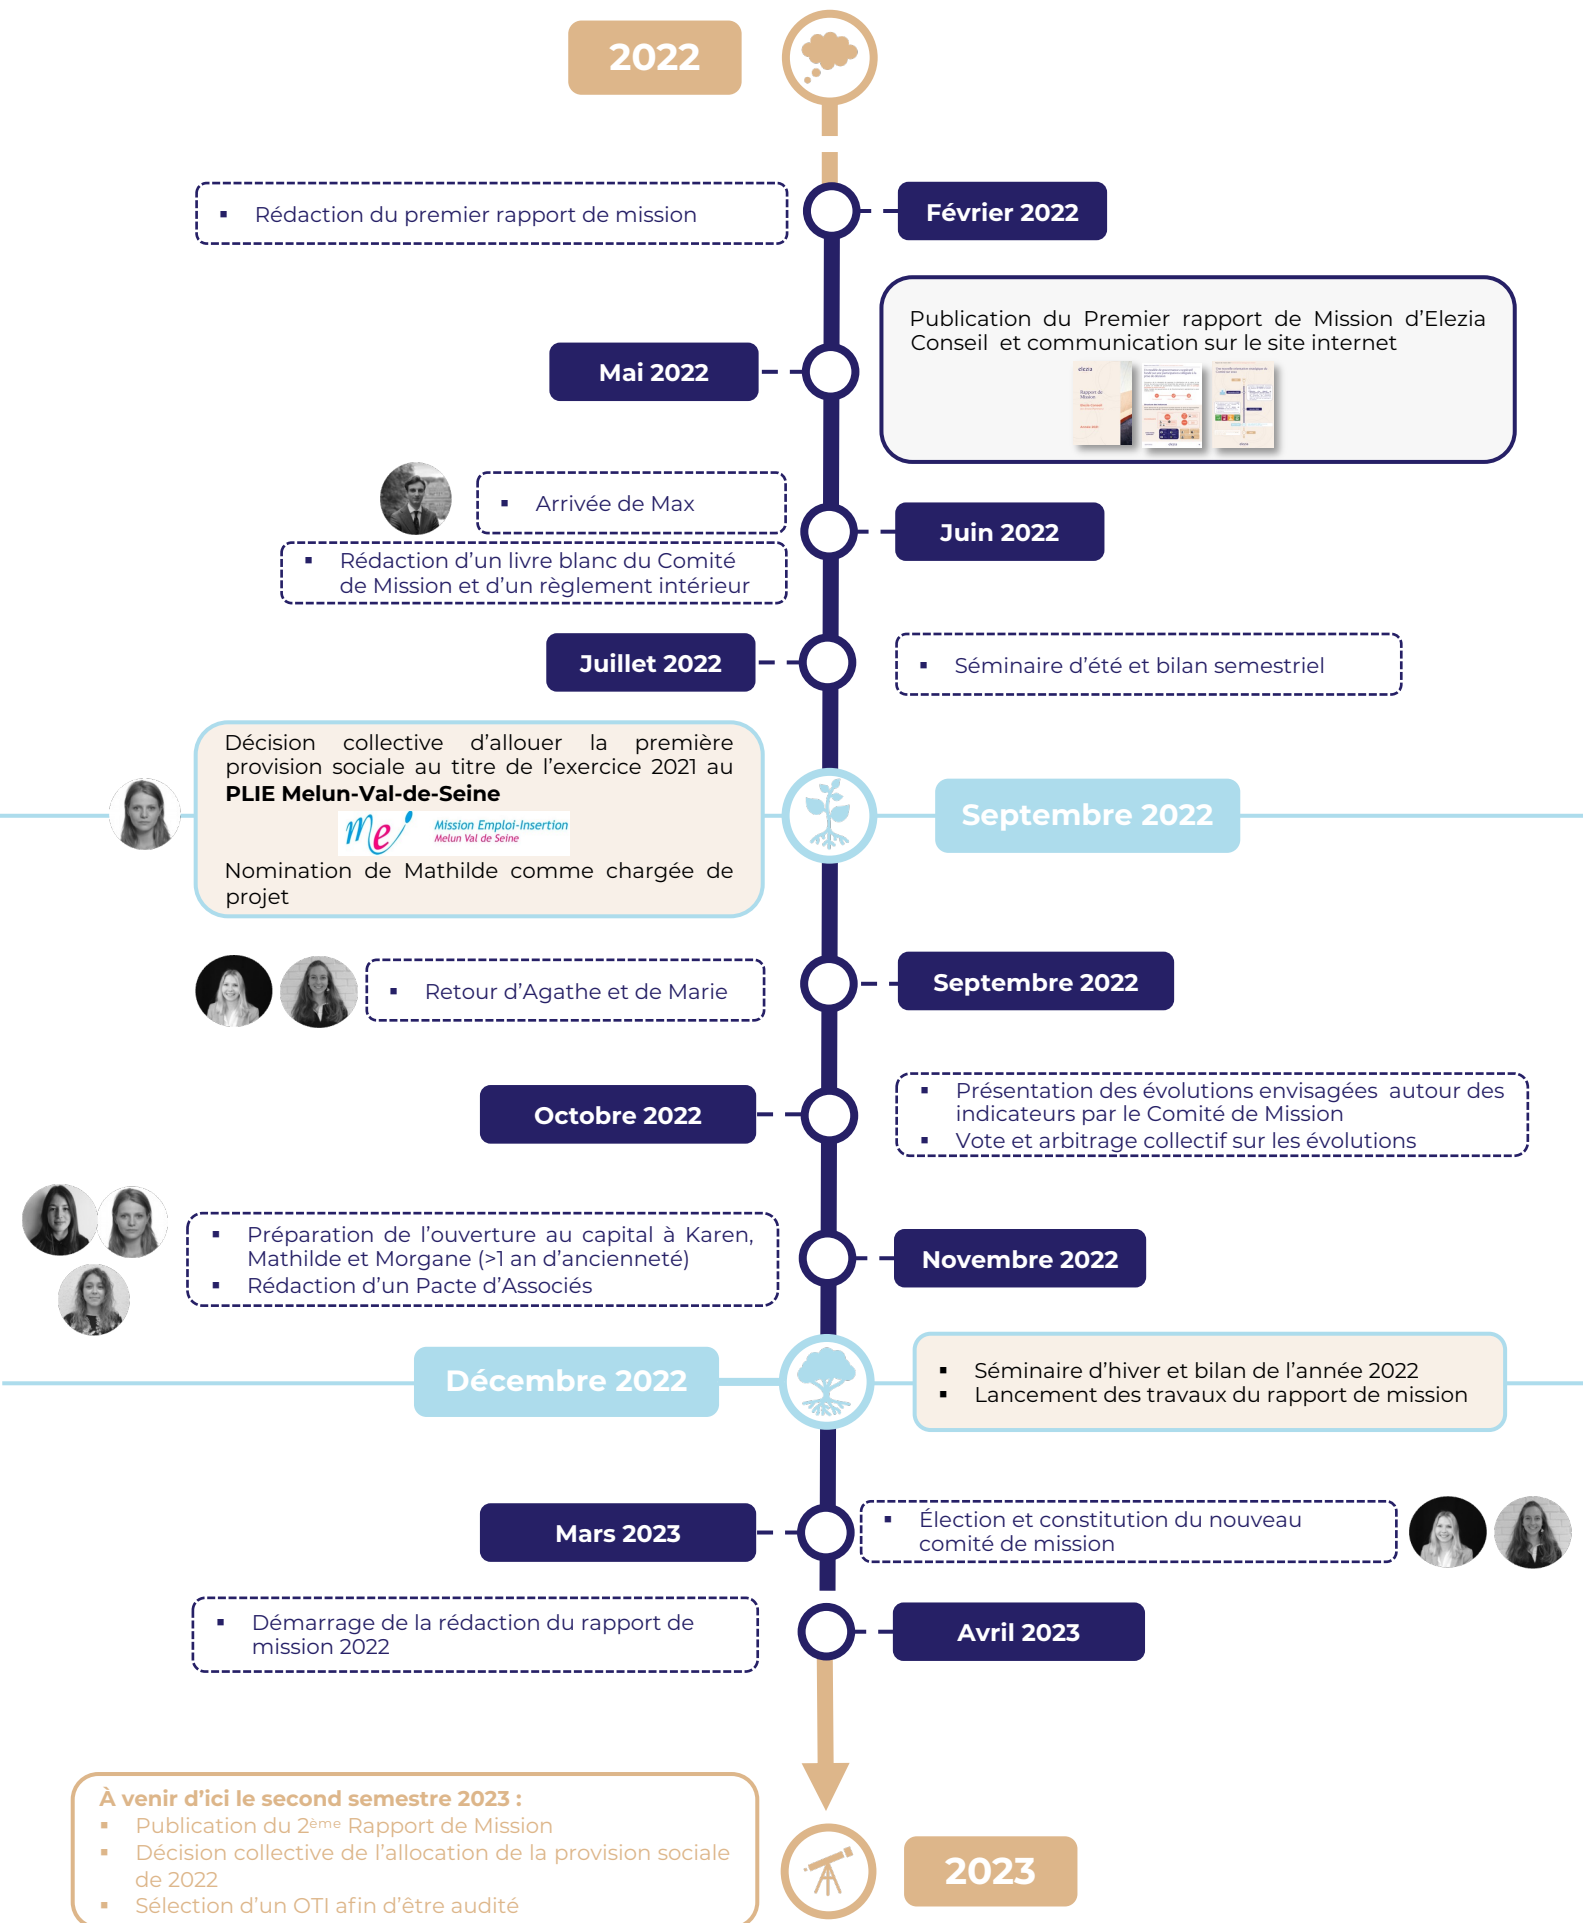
2022

Février 2022

▪ Rédaction du premier rapport de mission

Mai 2022

Publication du Premier rapport de Mission d'Elezia Conseil et communication sur le site internet

Juin 2022

▪ Arrivée de Max

▪ Rédaction d'un livre blanc du Comité de Mission et d'un règlement intérieur

Juillet 2022

▪ Séminaire d'été et bilan semestriel

Septembre 2022

Décision collective d'allouer la première provision sociale au titre de l'exercice 2021 au **PLIE Melun-Val-de-Seine**

me Mission Emploi-Insertion Melun Val de Seine

Nomination de Mathilde comme chargée de projet

Septembre 2022

▪ Retour d'Agathe et de Marie

Octobre 2022

▪ Présentation des évolutions envisagées autour des indicateurs par le Comité de Mission
▪ Vote et arbitrage collectif sur les évolutions

Novembre 2022

▪ Préparation de l'ouverture au capital à Karen, Mathilde et Morgane (>1 an d'ancienneté)
▪ Rédaction d'un Pacte d'Associés

Décembre 2022

▪ Séminaire d'hiver et bilan de l'année 2022
▪ Lancement des travaux du rapport de mission

Mars 2023

▪ Élection et constitution du nouveau comité de mission

Avril 2023

▪ Démarrage de la rédaction du rapport de mission 2022

À venir d'ici le second semestre 2023 :
▪ Publication du 2ème Rapport de Mission
▪ Décision collective de l'allocation de la provision sociale de 2022
▪ Sélection d'un OTI afin d'être audité

2023